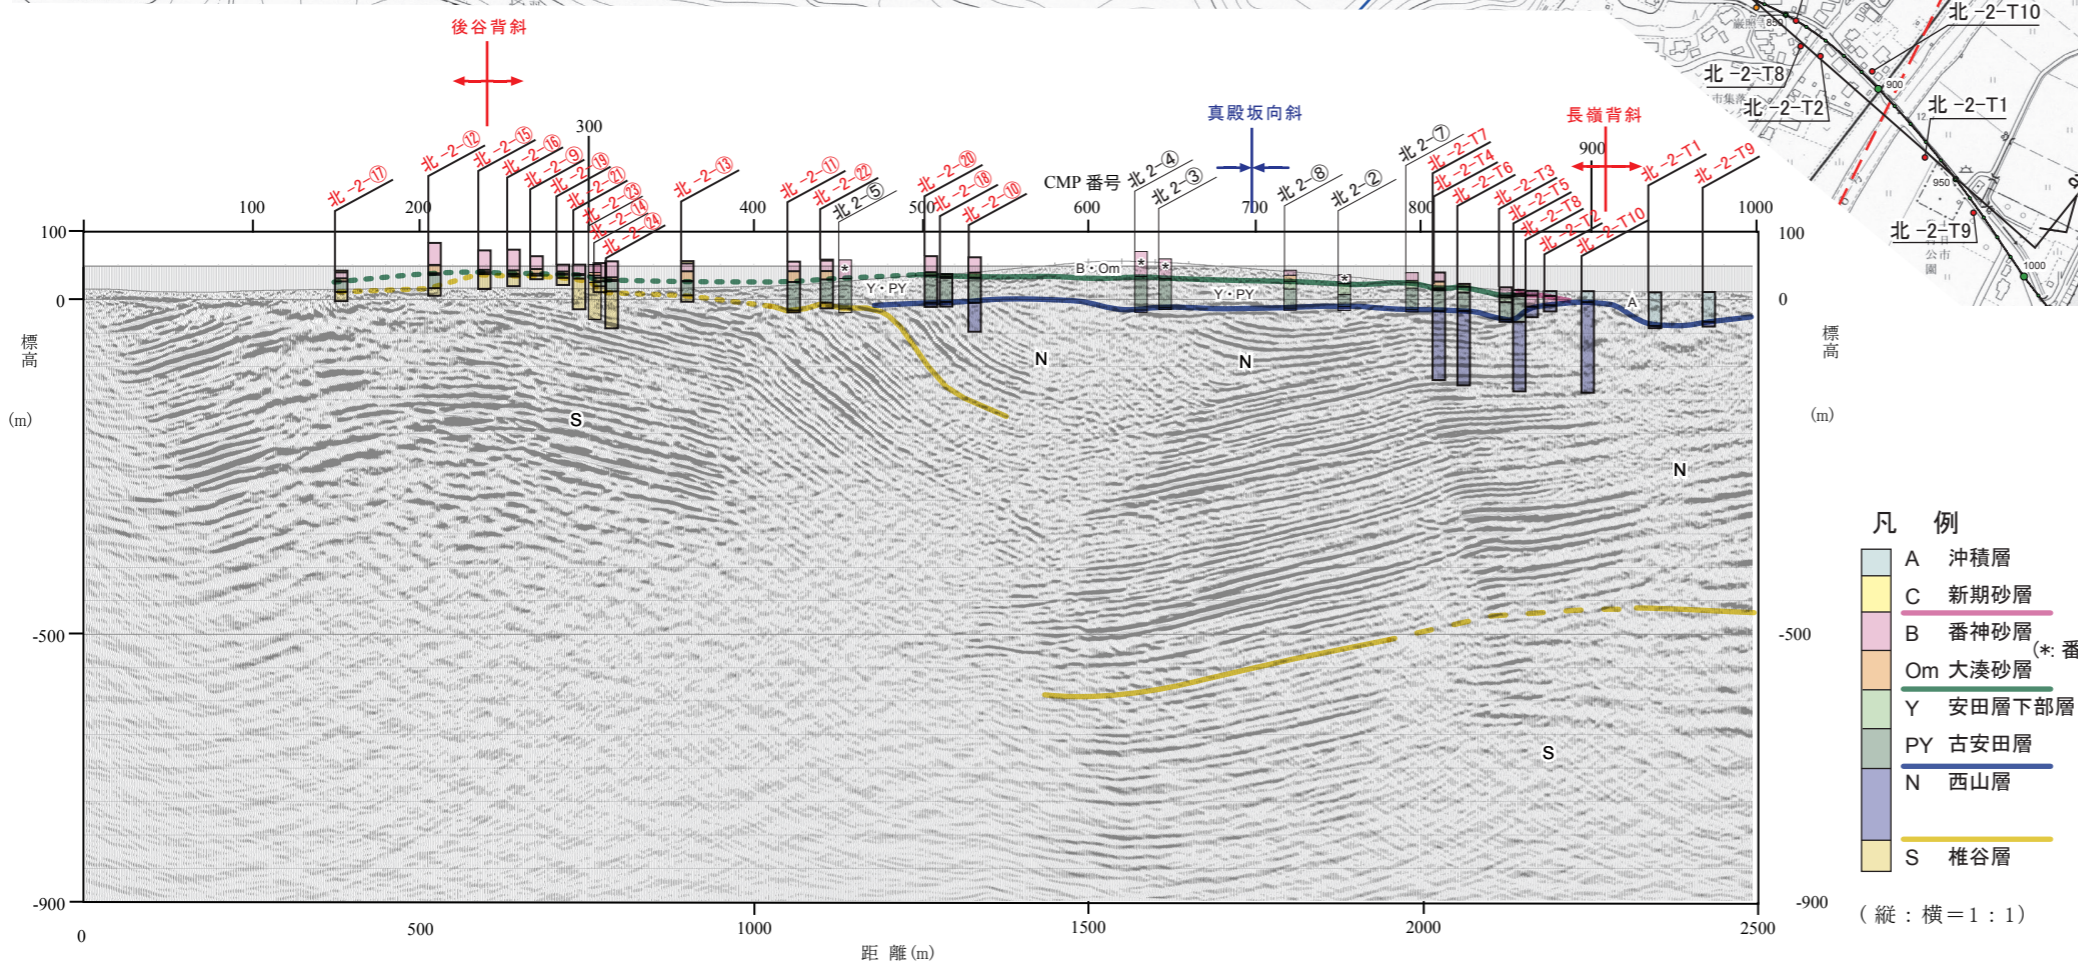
後谷背斜

真殿坂向斜

長嶺背斜

北 -2-T10
北 -2-T8
北 -2-T2
北 -2-T1
北 -2-T9

北 -2-⑰
北 -2-⑫
北 -2-⑮
北 -2-⑯
北 -2-⑨
北 -2-⑲
北 -2-㉑
北 -2-㉓
北 -2-⑭
北 -2-㉔
北 -2-⑬
北 -2-⑪
北 -2-㉒
北 2-⑤
北 -2-⑳
北 -2-⑱
北 -2-⑩
CMP 番号
北 2-④
北 2-③
北 2-⑧
北 2-②
北 2-⑦
北 -2-T7
北 -2-T4
北 -2-T6
北 -2-T3
北 -2-T5
北 -2-T8
北 -2-T2
北 -2-T10
北 -2-T1
北 -2-T9

100 200 300 400 500 600 700 800 900 1000

100
0
-500
-900

標高
(m)

B・Om
Y・PY
Y・PY
A
N
N
S
N
S

0 500 1000 1500 2000 2500
距 離 (m)

凡 例
A 沖積層
C 新期砂層
B 番神砂層
(*: 番
Om 大湊砂層
Y 安田層下部層
PY 古安田層
N 西山層
S 椎谷層
( 縦 : 横 = 1 : 1 )